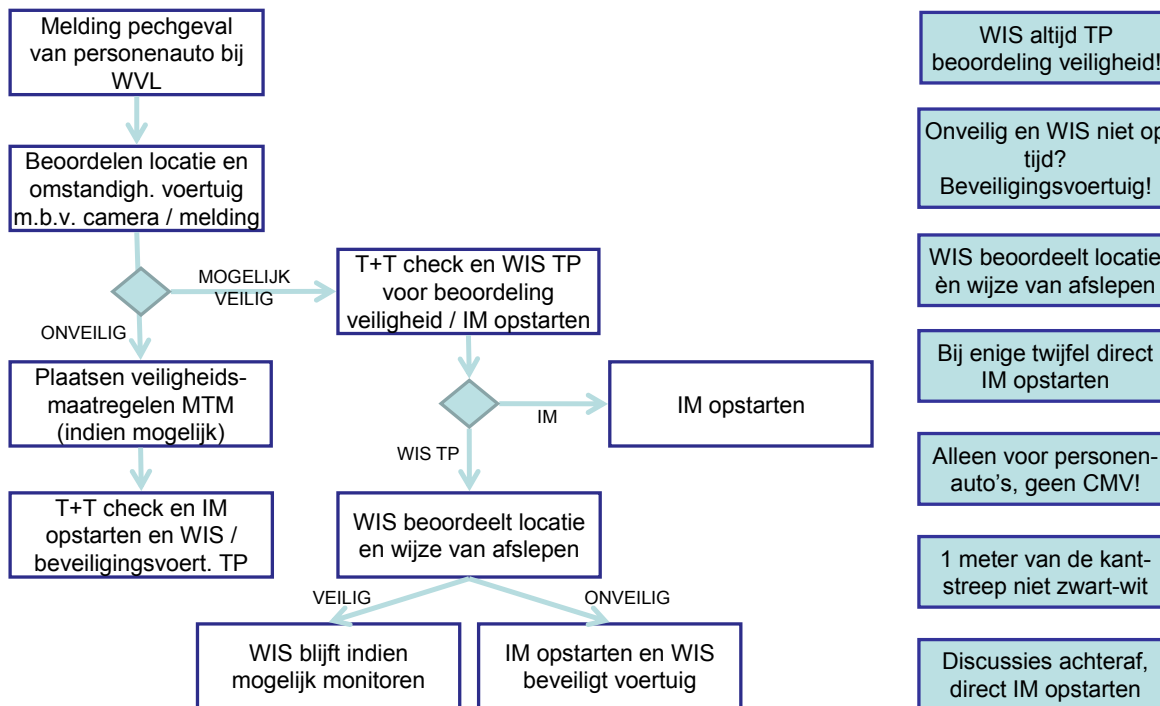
Melding pechgeval van personenauto bij WVL

Beoordelen locatie en omstandigh. voertuig m.b.v. camera / melding

MOGELIJK VEILIG

T+T check en WIS TP voor beoordeling veiligheid / IM opstarten

ONVEILIG

Plaatsen veiligheids-maatregelen MTM (indien mogelijk)

IM

IM opstarten

WIS TP

T+T check en IM opstarten en WIS / beveiligingsvoert. TP

WIS beoordeelt locatie en wijze van afslepen

VEILIG

ONVEILIG

WIS blijft indien mogelijk monitoren

IM opstarten en WIS beveiligt voertuig

WIS altijd TP beoordeling veiligheid!

Onveilig en WIS niet op tijd? Beveiligingsvoertuig!

WIS beoordeelt locatie èn wijze van afslepen

Bij enige twijfel direct IM opstarten

Alleen voor personen-auto's, geen CMV!

1 meter van de kant-streep niet zwart-wit

Discussies achteraf, direct IM opstarten